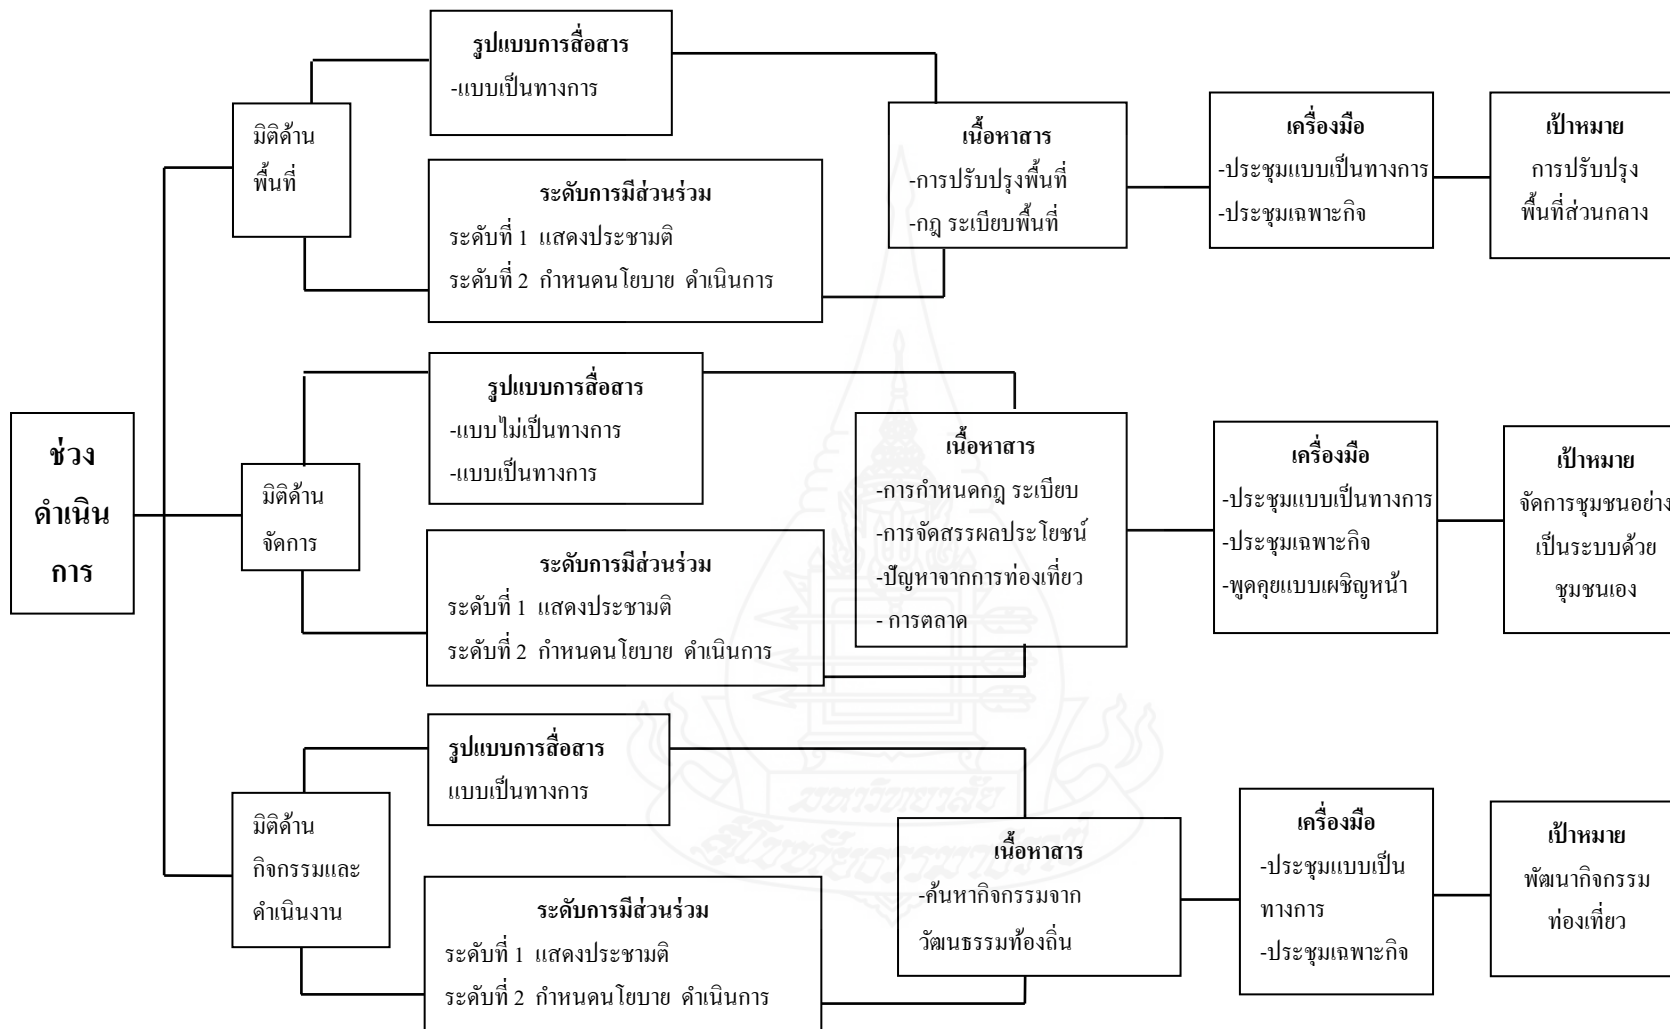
ช่วงดำเนินการ

มิติด้านพื้นที่

รูปแบบการสื่อสาร
-แบบเป็นทางการ

ระดับการมีส่วนร่วม
ระดับที่ 1 แสดงประชามติ
ระดับที่ 2 กำหนดนโยบาย ดำเนินการ

เนื้อหาสาร
-การปรับปรุงพื้นที่
-กฎ ระเบียบพื้นที่

เครื่องมือ
-ประชุมแบบเป็นทางการ
-ประชุมเฉพาะกิจ

เป้าหมาย
การปรับปรุงพื้นที่ส่วนกลาง

มิติด้านจัดการ

รูปแบบการสื่อสาร
-แบบไม่เป็นทางการ
-แบบเป็นทางการ

ระดับการมีส่วนร่วม
ระดับที่ 1 แสดงประชามติ
ระดับที่ 2 กำหนดนโยบาย ดำเนินการ

เนื้อหาสาร
-การกำหนดกฎ ระเบียบ
-การจัดสรรผลประโยชน์
-ปัญหาจากการท่องเที่ยว
- การตลาด

เครื่องมือ
-ประชุมแบบเป็นทางการ
-ประชุมเฉพาะกิจ
-พูดคุยแบบเผชิญหน้า

เป้าหมาย
จัดการชุมชนอย่าง
เป็นระบบด้วยชุมชนเอง

มิติด้านกิจกรรมและดำเนินงาน

รูปแบบการสื่อสาร
แบบเป็นทางการ

ระดับการมีส่วนร่วม
ระดับที่ 1 แสดงประชามติ
ระดับที่ 2 กำหนดนโยบาย ดำเนินการ

เนื้อหาสาร
-ค้นหากิจกรรมจากวัฒนธรรมท้องถิ่น

เครื่องมือ
-ประชุมแบบเป็นทางการ
-ประชุมเฉพาะกิจ

เป้าหมาย
พัฒนากิจกรรมท่องเที่ยว